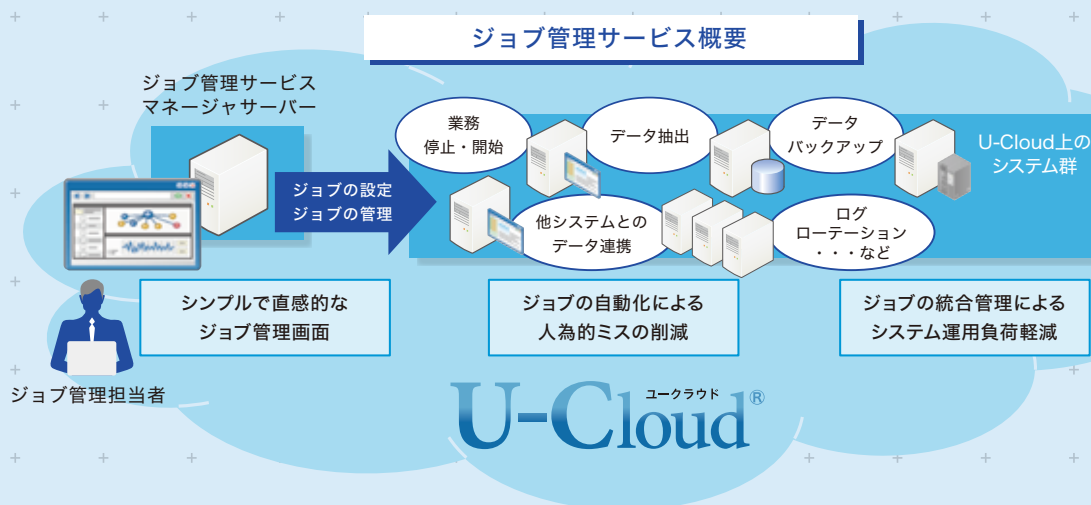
ジョブ管理サービス概要

ジョブ管理サービス
マネージャサーバー

ジョブの設定
ジョブの管理

業務
停止・開始

データ抽出

データ
バックアップ

U-Cloud上の
システム群

他システムとの
データ連携

ログ
ローテーション
・・・など

シンプルで直感的な
ジョブ管理画面

ジョブの自動化による
人為的ミスの削減

ジョブの統合管理による
システム運用負荷軽減

ジョブ管理担当者

U-Cloud®
ユークラウド